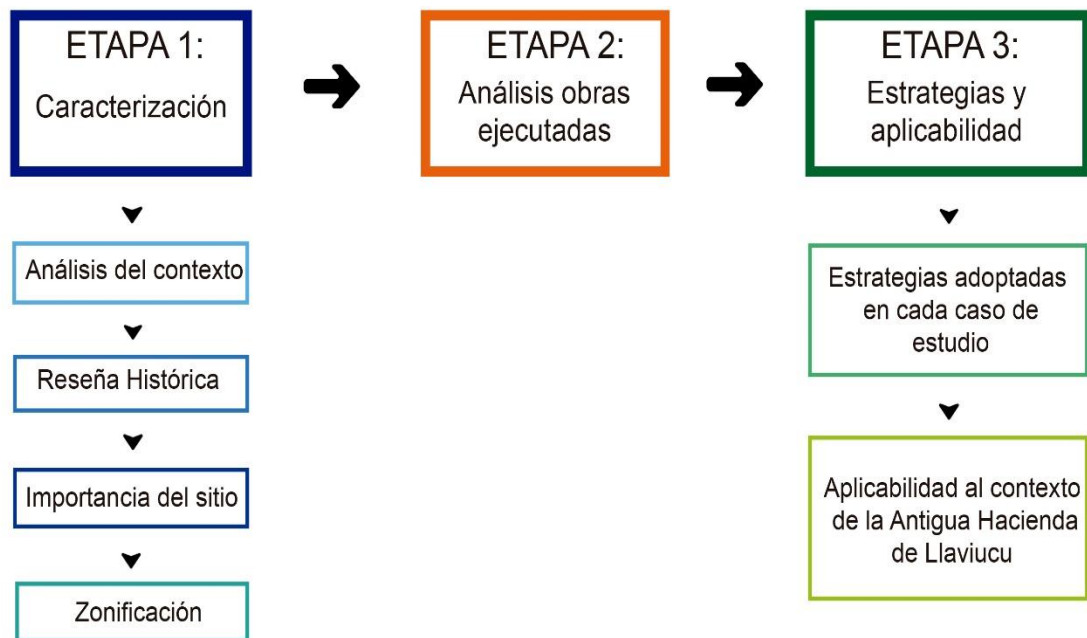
ETAPA 1:
Caracterización

ETAPA 2:
Análisis obras ejecutadas

ETAPA 3:
Estrategias y aplicabilidad

Análisis del contexto

Reseña Histórica

Importancia del sitio

Zonificación

Estrategias adoptadas en cada caso de estudio

Aplicabilidad al contexto de la Antigua Hacienda de Llaviucu